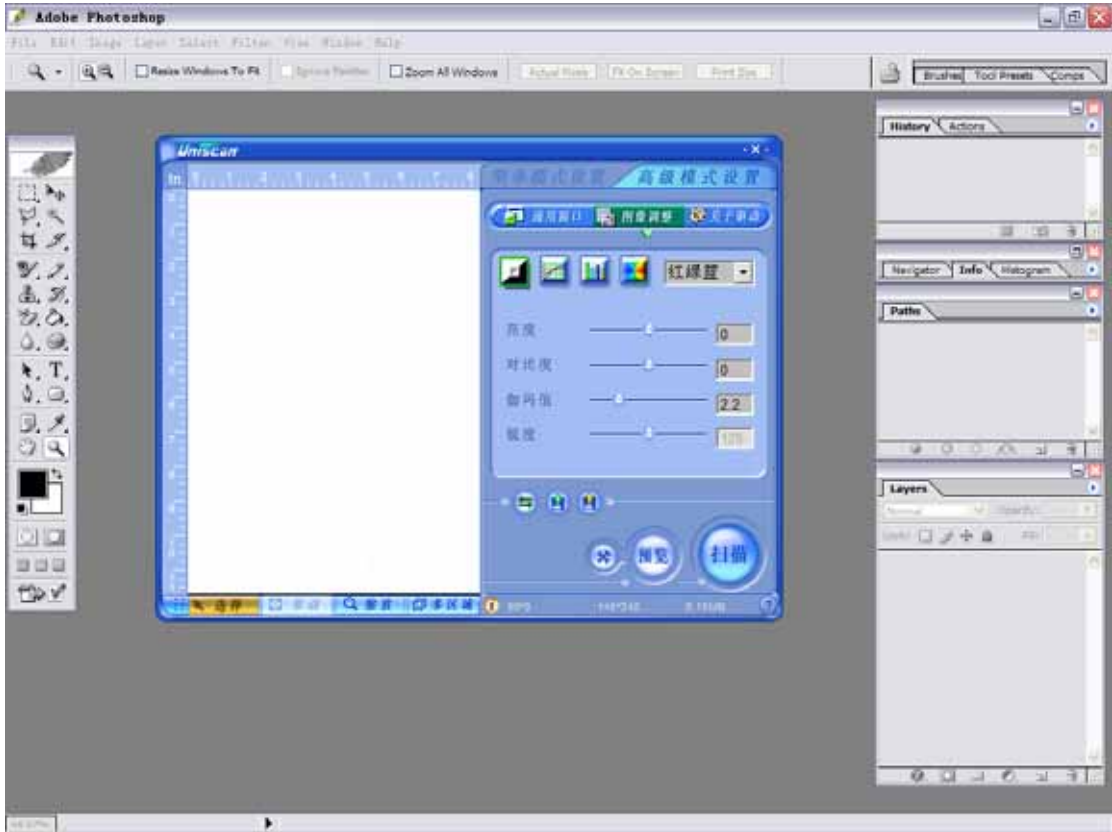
Adobe Photoshop

File Edit Image Layer Select Filter View Window Help

Resize Windows To Fit
Ignore Palettes
Zoom All Windows
Actual Pixels
Fit On Screen
Print Size

Brushes
Tool Presets
Comps

Uniscan

In

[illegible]
高级模式设置

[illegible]
图像调整
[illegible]

红绿蓝

亮度
0
对比度
0
伽玛值
2.2
饱度
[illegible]

预览
扫描

选择
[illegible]
缩放
多区域

History
Actions

Navigator
Info
Histogram

Paths

Layers
Normal
Opacity:
Lock:
Fill: